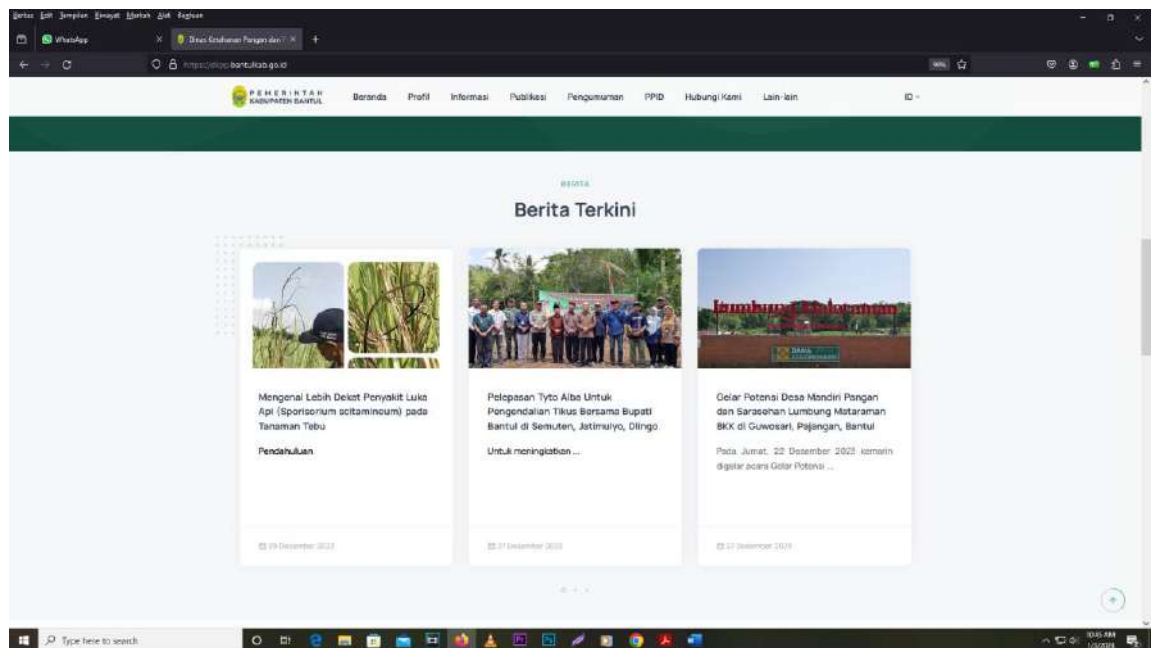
Berkas Edit Tampilan Riwayat Markah Alat Bantuan

WhatsApp

Dinas Ketahanan Pangan dan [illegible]

https://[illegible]bantulkab.go.id

PEMERINTAH KABUPATEN BANTUL

Beranda Profil Informasi Publikasi Pengumuman PPID Hubungi Kami Lain-lain ID

BERITA

Berita Terkini

Mengenal Lebih Dekat Penyakit Luka Api (Sporisorium scitamineum) pada Tanaman Tebu

Pendahuluan

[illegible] Desember 2023

Pelepasan Tyto Alba Untuk Pengendalian Tikus Bersama Bupati Bantul di Semuten, Jatimulyo, Dlingo.

Untuk meningkatkan ...

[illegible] Desember 2023

Lumbung Mataraman

Gelar Potensi Desa Mandiri Pangan dan Sarasehan Lumbung Mataraman BKK di Guwosari, Pajangan, Bantul

Pada Jumat, 22 Desember 2023 kemarin digelar acara Gelar Potensi ...

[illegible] Desember 2023

Type here to search

10:45 AM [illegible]